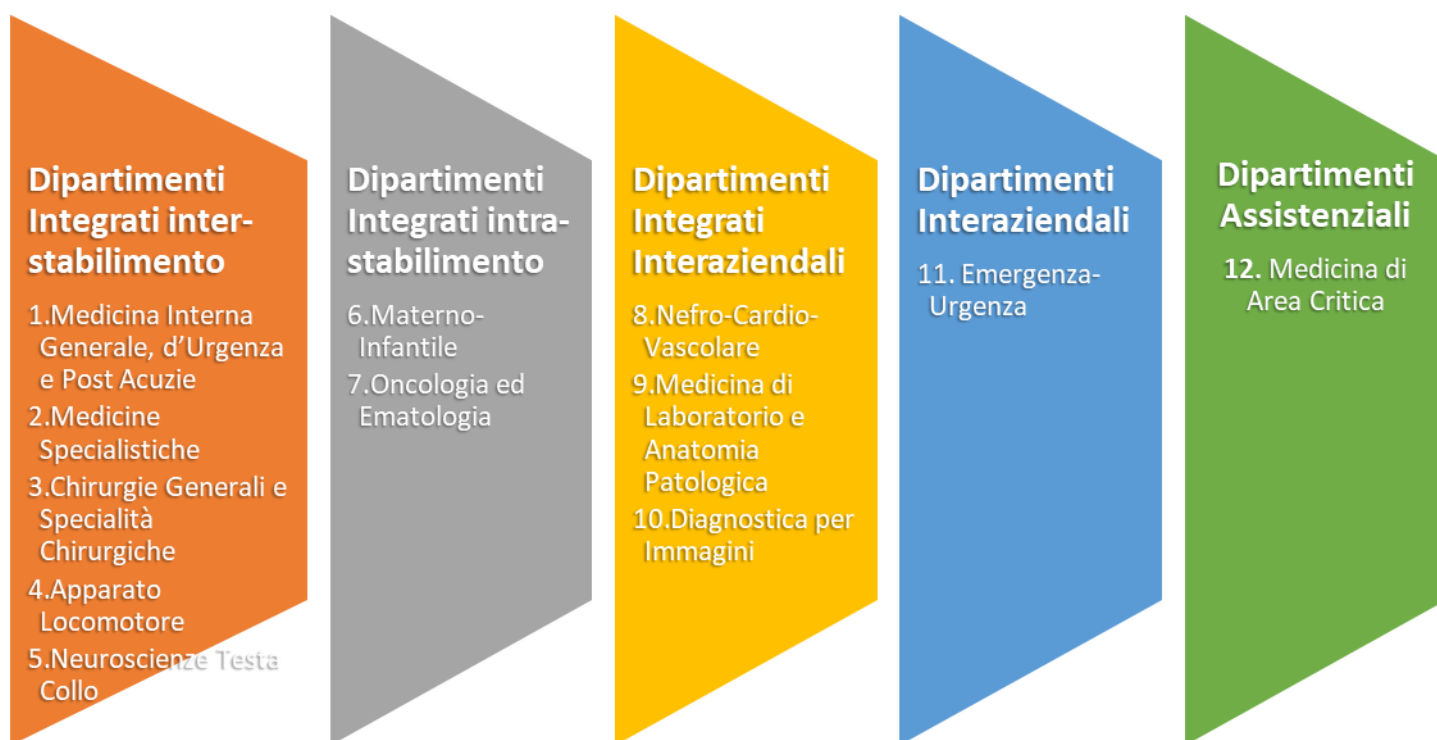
Dipartimenti Integrati inter-stabilimento

1.Medicina Interna Generale, d'Urgenza e Post Acuzie

2.Medicine Specialistiche

3.Chirurgie Generali e Specialità Chirurgiche

4.Apparato Locomotore

5.Neuroscienze Testa Collo

Dipartimenti Integrati intra-stabilimento

6.Materno-Infantile

7.Oncologia ed Ematologia

Dipartimenti Integrati Interaziendali

8.Nefro-Cardio-Vascolare

9.Medicina di Laboratorio e Anatomia Patologica

10.Diagnostica per Immagini

Dipartimenti Interaziendali

11. Emergenza-Urgenza

Dipartimenti Assistenziali

12. Medicina di Area Critica